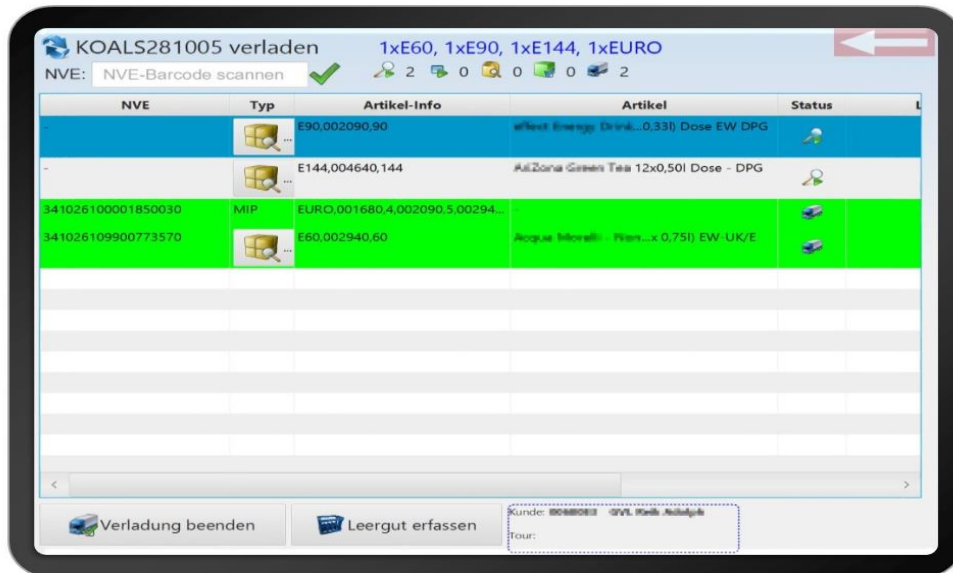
KOALS281005 verladen 1xE60, 1xE90, 1xE144, 1xEURO

NVE: NVE-Barcode scannen 2 0 0 0 2

| NVE | Typ | Artikel-Info | Artikel | Status | L |
|---|---|---|---|---|---|
| - | | E90,002090,90 | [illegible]...0,33l) Dose EW DPG | | |
| - | | E144,004640,144 | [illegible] 12x0,50l Dose - DPG | | |
| 341026100001850030 | MIP | EURO,001680,4,002090,5,00294... | | | |
| 341026109900773570 | | E60,002940,60 | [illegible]...x 0,75l) EW-UK/E | | |

Verladung beenden

Leergut erfassen

Kunde: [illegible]

Tour: